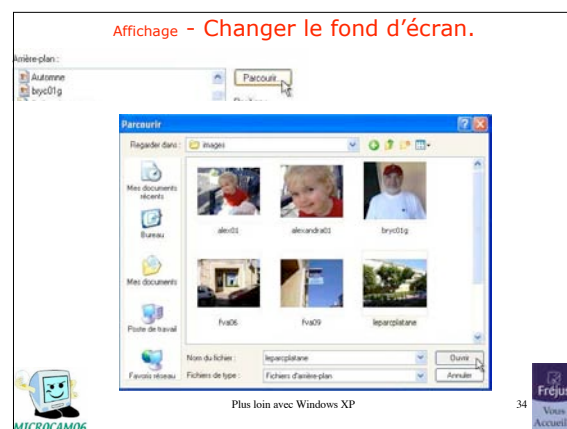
Affichage - Changer le fond d'écran.

Arrière-plan :
Automne
bryc01g
Parcourir...
Position

Parcourir
Regarder dans : images
Mes documents récents
Bureau
Mes documents
Poste de travail
Favoris réseau
alex01
alexandra01
bryc01g
fva06
fva09
leparcplatane
Nom du fichier : leparcplatane
Fichiers de type : Fichiers d'arrière-plan
Ouvrir
Annuler

MICROCAM06
Plus loin avec Windows XP
34
Fréjus
Vous Accueil